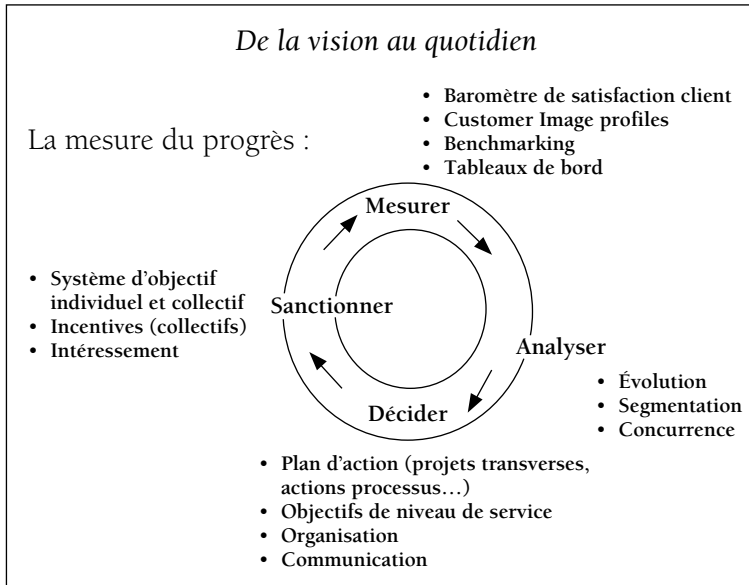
De la vision au quotidien

La mesure du progrès :

- Baromètre de satisfaction client
- Customer Image profiles
- Benchmarking
- Tableaux de bord

Mesurer

Sanctionner

Analyser

Décider

- Système d'objectif individuel et collectif
- Incentives (collectifs)
- Intéressement

- Évolution
- Segmentation
- Concurrence

- Plan d'action (projets transverses, actions processus…)
- Objectifs de niveau de service
- Organisation
- Communication